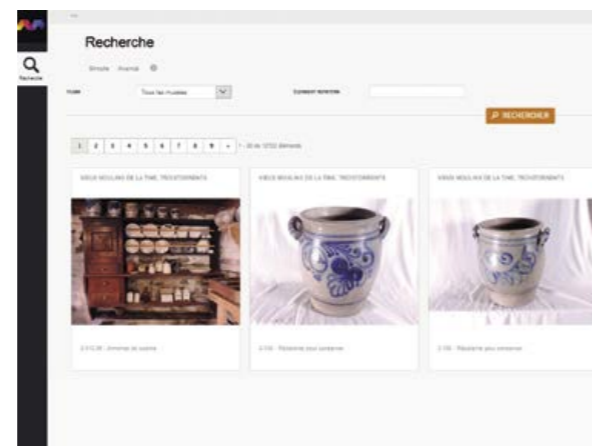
Recherche

Recherche

Simple Avancé

Musée Tous les musées

Contenant le texte

RECHERCHER

1 2 3 4 5 6 7 8 9 » 1 - 20 de 12722 éléments

VIEUX MOULINS DE LA TINE, TROISFONTAINES

VIEUX MOULINS DE LA TINE, TROISFONTAINES

VIEUX MOULINS DE LA TINE, TROISFONTAINES

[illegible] - Armoire de cuisine

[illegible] - Récipient pour conserve

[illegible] - Récipient pour conserve